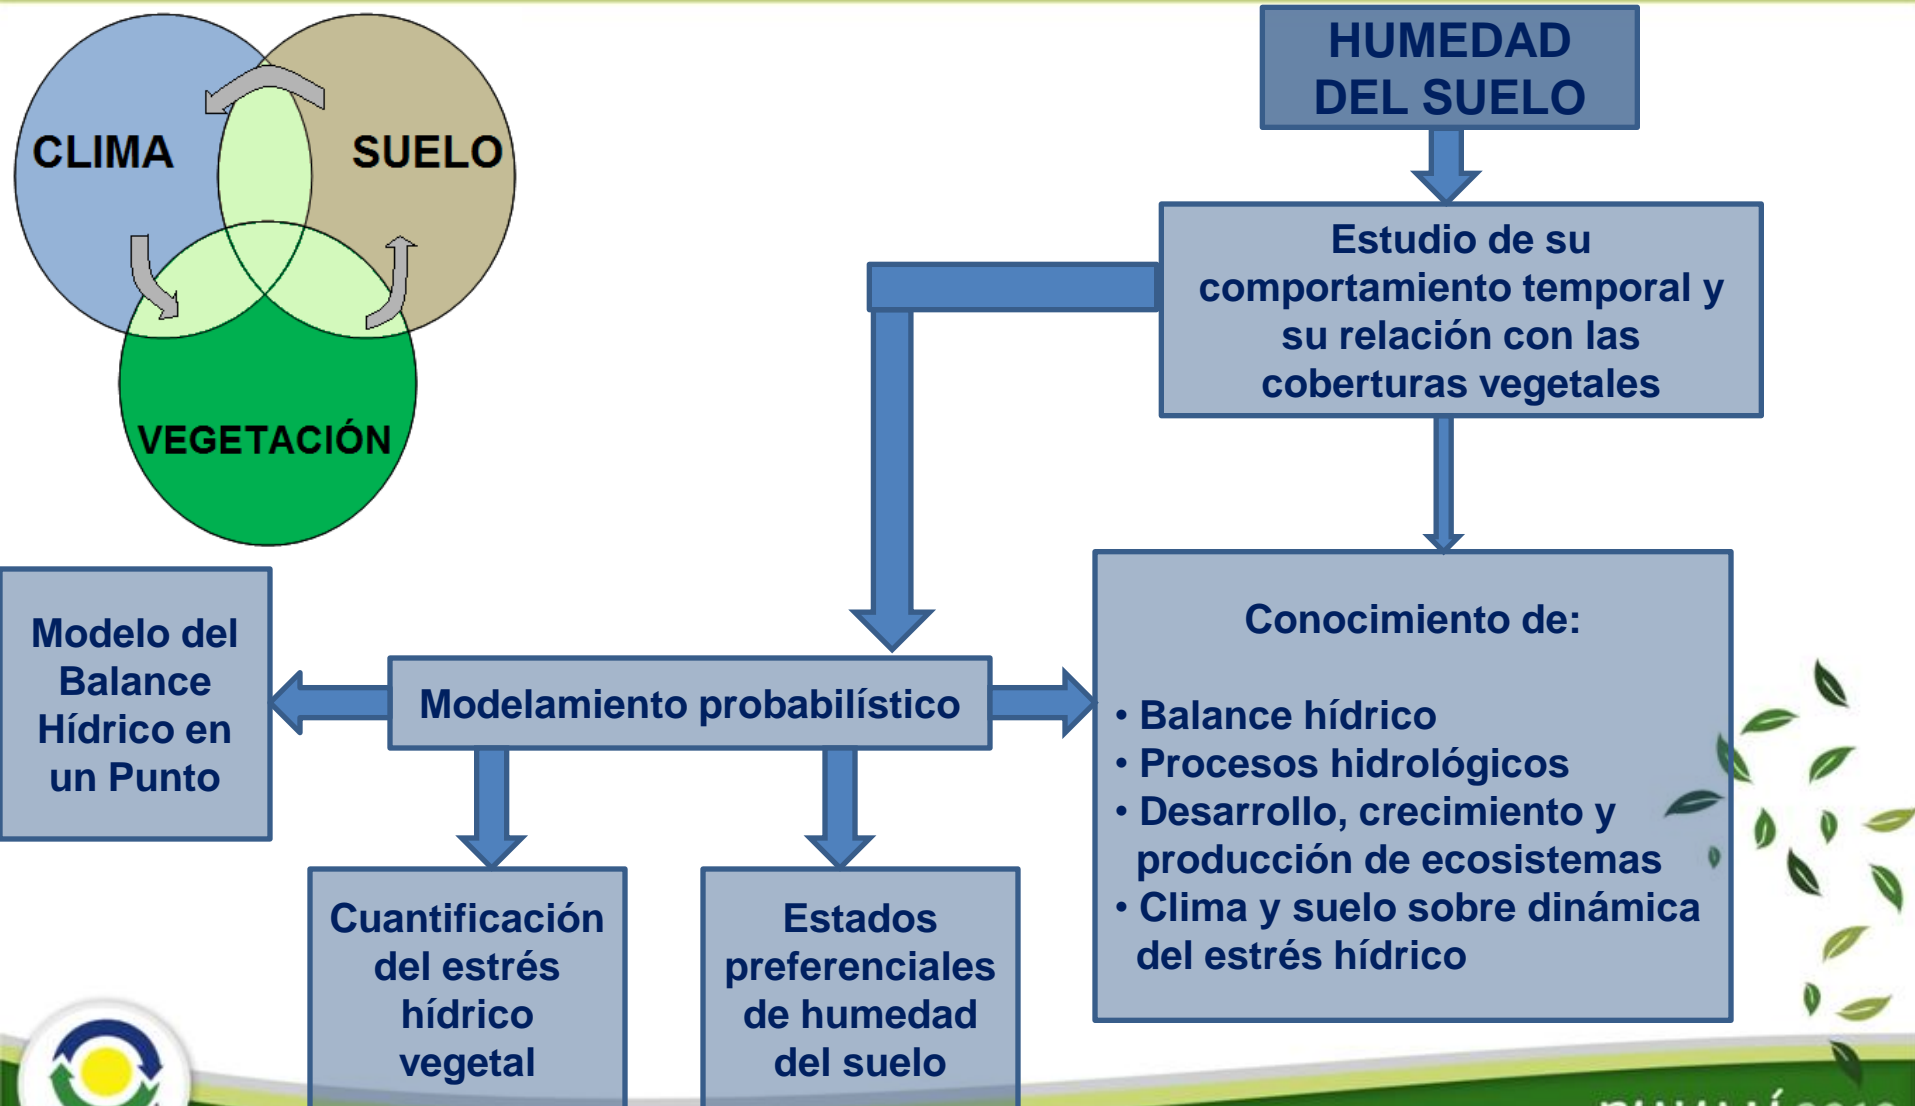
CLIMA

SUELO

VEGETACIÓN

HUMEDAD DEL SUELO

Estudio de su comportamiento temporal y su relación con las coberturas vegetales

Modelo del Balance Hídrico en un Punto

Modelamiento probabilístico

Conocimiento de:

• Balance hídrico
• Procesos hidrológicos
• Desarrollo, crecimiento y producción de ecosistemas
• Clima y suelo sobre dinámica del estrés hídrico

Cuantificación del estrés hídrico vegetal

Estados preferenciales de humedad del suelo

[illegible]